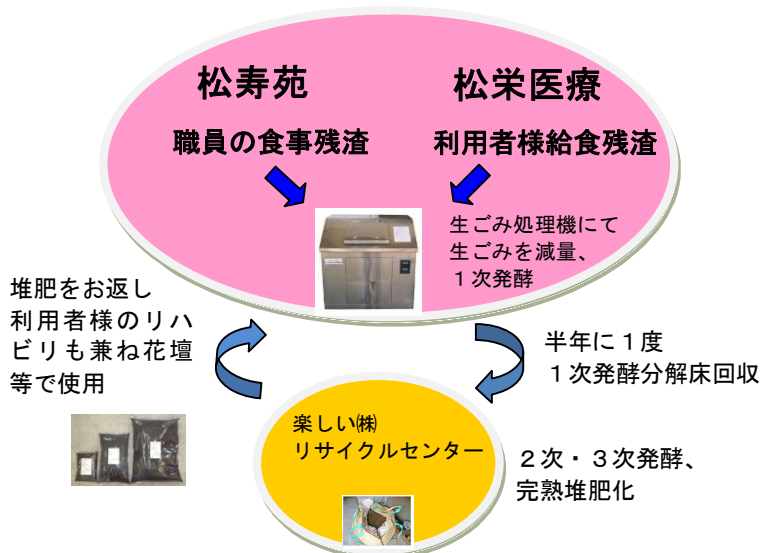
松寿苑

職員の食事残渣

松栄医療

利用者様給食残渣

生ごみ処理機にて
生ごみを減量、
１次発酵

堆肥をお返し
利用者様のリハビリも兼ね花壇等で使用

半年に１度
１次発酵分解床回収

楽しい㈱
リサイクルセンター

２次・３次発酵、
完熟堆肥化